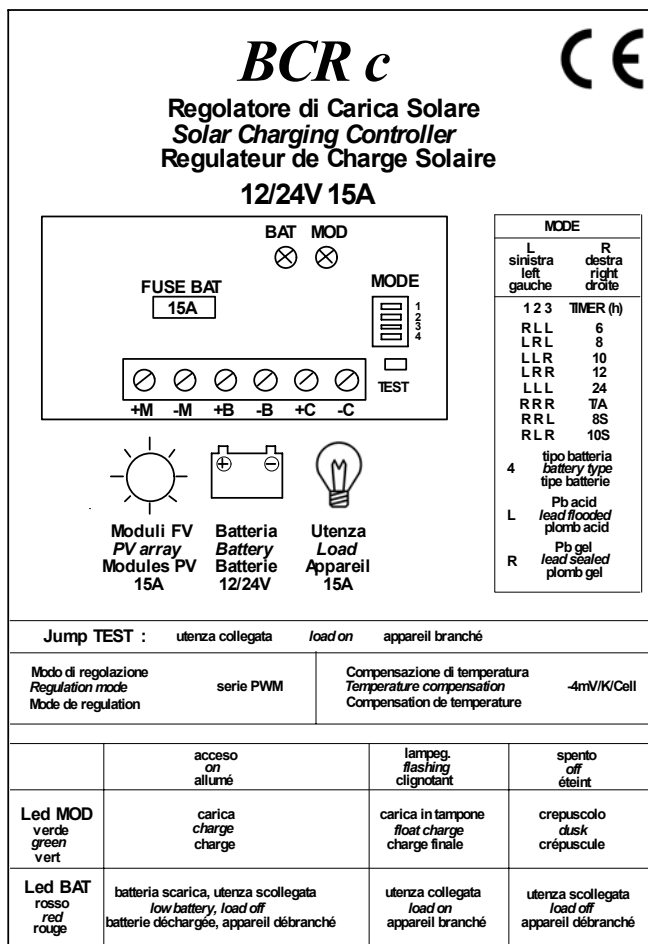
BCR c

CE

Regolatore di Carica Solare
Solar Charging Controller
Regulateur de Charge Solaire

12/24V 15A

BAT MOD

FUSE BAT
15A

MODE
1
2
3
4

TEST

+M -M +B -B +C -C

| MODE | |
|---|---|
| L sinistra left gauche | R destra right droite |
| 1 2 3 | TIMER (h) |
| R L L | 6 |
| L R L | 8 |
| L L R | 10 |
| L R R | 12 |
| L L L | 24 |
| R R R | T/A |
| R R L | 8S |
| R L R | 10S |
| 4 | tipo batteria battery type tipe batterie |
| L | Pb acid lead flooded plomb acid |
| R | Pb gel lead sealed plomb gel |

Moduli FV
PV array
Modules PV
15A

Batteria
Battery
Batterie
12/24V

Utenza
Load
Appareil
15A

Jump TEST : utenza collegata load on appareil branché

Modo di regolazione
Regulation mode
Mode de regulation

serie PWM

Compensazione di temperatura
Temperature compensation
Compensation de temperature

-4mV/K/Cell

| | acceso on allumé | lampeg. flashing clignotant | spento off éteint |
|---|---|---|---|
| Led MOD verde green vert | carica charge charge | carica in tampone float charge charge finale | crepuscolo dusk crépuscule |
| Led BAT rosso red rouge | batteria scarica, utenza scollegata low battery, load off batteries déchargée, appareil débranché | utenza collegata load on appareil branché | utenza scollegata load off appareil débranché |